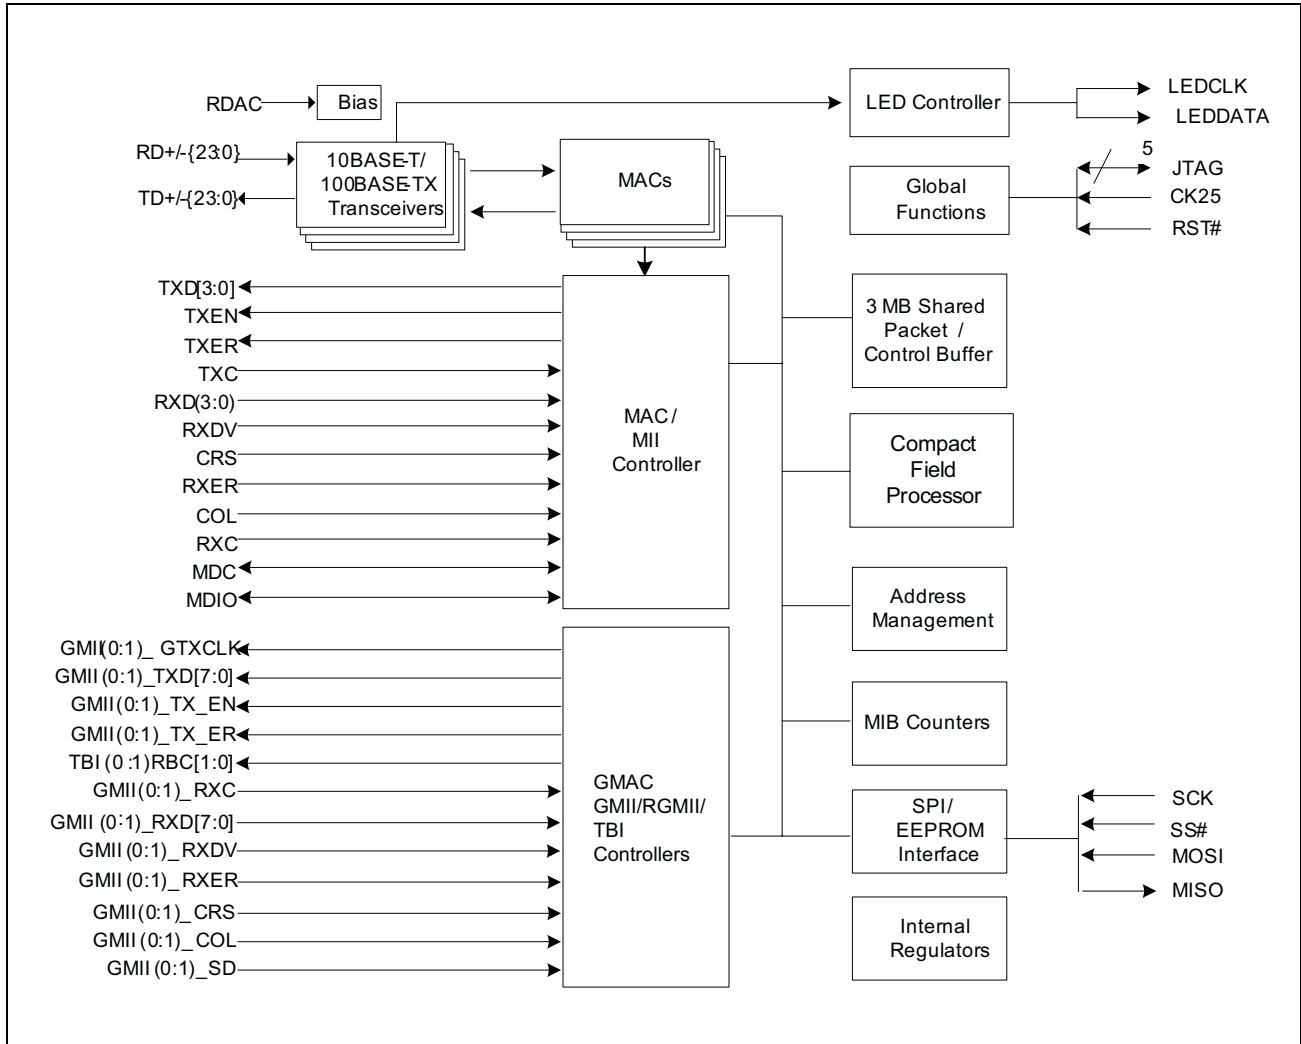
RDAC
Bias
LED Controller
LEDCLK
LEDDATA
RD+/-{23:0}
TD+/-{23:0}
10BASE-T/ 100BASE-TX Transceivers
MACs
5
JTAG
CK25
RST#
Global Functions
TXD[3:0]
TXEN
TXER
TXC
RXD(3:0)
RXDV
CRS
RXER
COL
RXC
MDC
MDIO
MAC / MII Controller
3 MB Shared Packet / Control Buffer
Compact Field Processor
Address Management
GMII(0:1)_ GTXCLK
GMII (0:1)_TXD[7:0]
GMII(0:1)_TX_EN
GMII(0:1)_TX_ER
TBI (0 :1)RBC[1:0]
GMII(0:1)_RXC
GMII (0:1)_RXD[7:0]
GMII (0:1)_RXDV
GMII (0:1)_RXER
GMII(0:1)_CRS
GMII (0:1)_COL
GMII (0:1)_SD
GMAC GMII/RGMII/ TBI Controllers
MIB Counters
SPI/ EEPROM Interface
SCK
SS#
MOSI
MISO
Internal Regulators